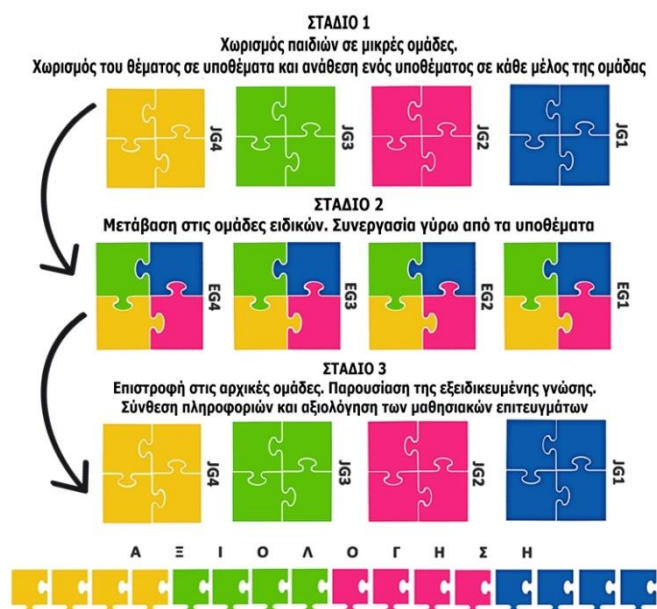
ΣΤΑΔΙΟ 1
Χωρισμός παιδιών σε μικρές ομάδες.
Χωρισμός του θέματος σε υποθέματα και ανάθεση ενός υποθέματος σε κάθε μέλος της ομάδας

JG4 JG3 JG2 JG1

ΣΤΑΔΙΟ 2
Μετάβαση στις ομάδες ειδικών. Συνεργασία γύρω από τα υποθέματα

EG4 EG3 EG2 EG1

ΣΤΑΔΙΟ 3
Επιστροφή στις αρχικές ομάδες. Παρουσίαση της εξειδικευμένης γνώσης.
Σύνθεση πληροφοριών και αξιολόγηση των μαθησιακών επιτευγμάτων

JG4 JG3 JG2 JG1

Α Ξ Ι Ο Λ Ο Γ Η Σ Η